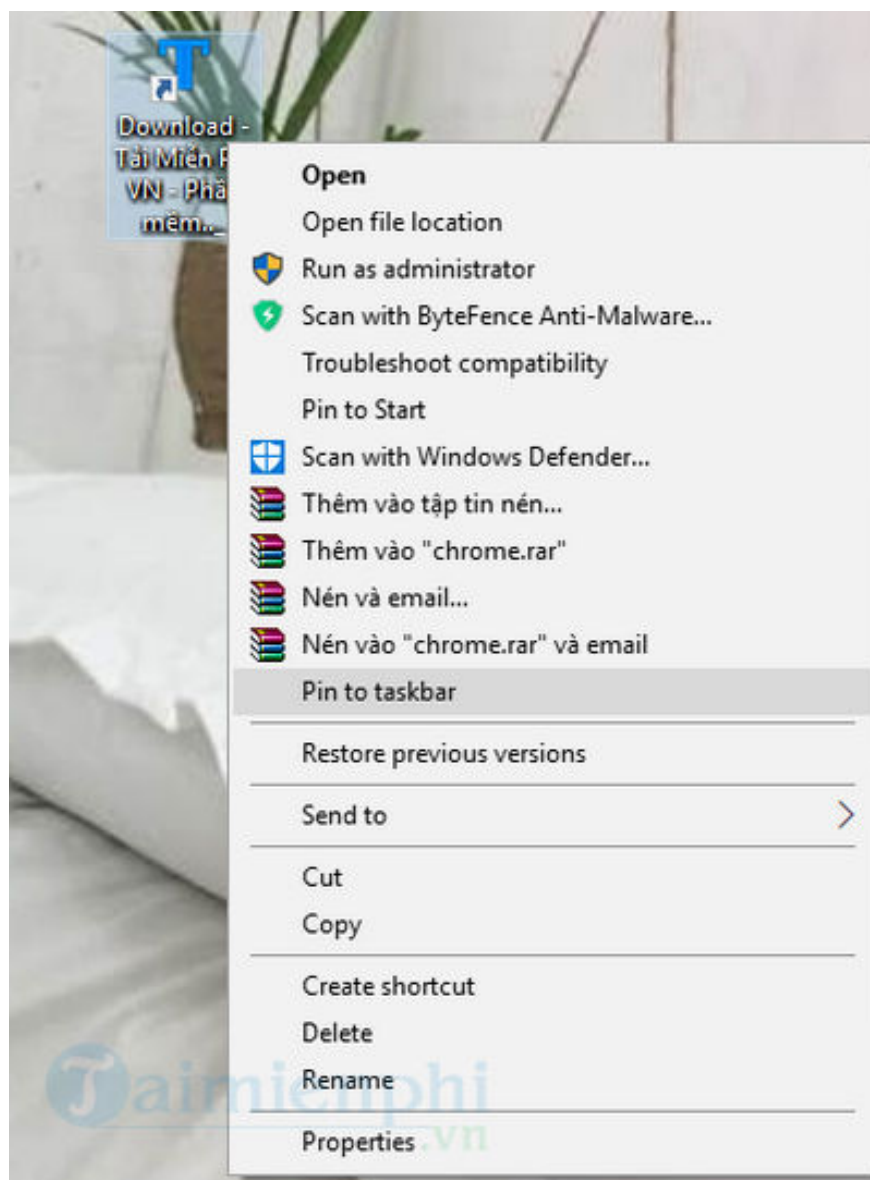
Download - Tải Miễn P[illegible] VN - Phầ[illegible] mềm..._

Open
Open file location
Run as administrator
Scan with ByteFence Anti-Malware...
Troubleshoot compatibility
Pin to Start
Scan with Windows Defender...
Thêm vào tập tin nén...
Thêm vào "chrome.rar"
Nén và email...
Nén vào "chrome.rar" và email
Pin to taskbar
Restore previous versions
Send to
Cut
Copy
Create shortcut
Delete
Rename
Properties

Taimienphi.vn